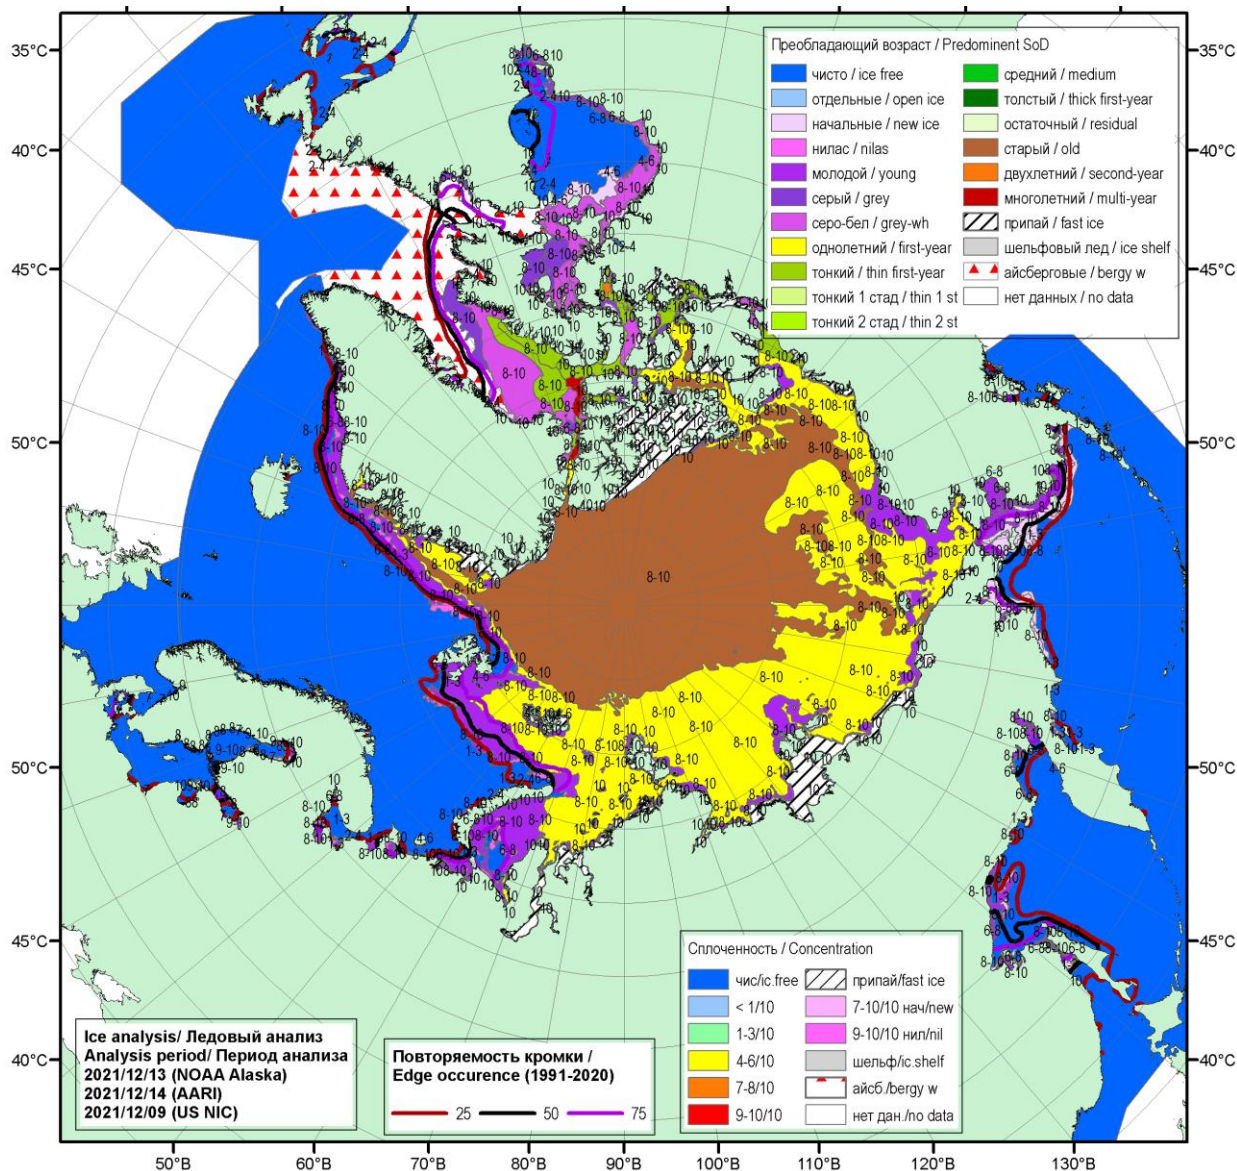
Преобладающий возраст / Predominent SoD

чисто / ice free
отдельные / open ice
начальные / new ice
нилас / nilas
молодой / young
серый / grey
серо-бел / grey-wh
однолетний / first-year
тонкий / thin first-year
тонкий 1 стад / thin 1 st
тонкий 2 стад / thin 2 st
средний / medium
толстый / thick first-year
остаточный / residual
старый / old
двухлетний / second-year
многолетний / multi-year
припай / fast ice
шельфовый лед / ice shelf
айсберговые / bergy w
нет данных / no data

Сплоченность / Concentration

чис/ic.free
< 1/10
1-3/10
4-6/10
7-8/10
9-10/10
припай/fast ice
7-10/10 нач/new
9-10/10 нил/nil
шельф/ic.shelf
айсб./bergy w
нет дан./no data

Ice analysis/ Ледовый анализ
Analysis period/ Период анализа
2021/12/13 (NOAA Alaska)
2021/12/14 (AARI)
2021/12/09 (US NIC)

Повторяемость кромки /
Edge occurence (1991-2020)
25 50 75

35°C 40°C 45°C 50°C 50°C 45°C 40°C
35°C 40°C 45°C 50°C 50°C 45°C 40°C
50°В 60°В 70°В 80°В 90°В 100°В 110°В 120°В 130°В

8-10